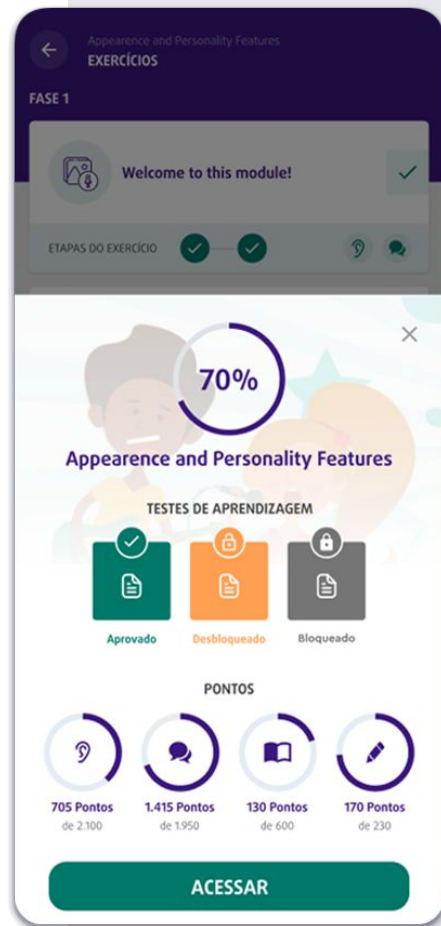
Appearence and Personality Features
EXERCÍCIOS

FASE 1

Welcome to this module!

ETAPAS DO EXERCÍCIO

70%

Appearence and Personality Features

TESTES DE APRENDIZAGEM

Aprovado

Desbloqueado

Bloqueado

PONTOS

705 Pontos
de 2.100

1.415 Pontos
de 1.950

130 Pontos
de 600

170 Pontos
de 230

ACESSAR